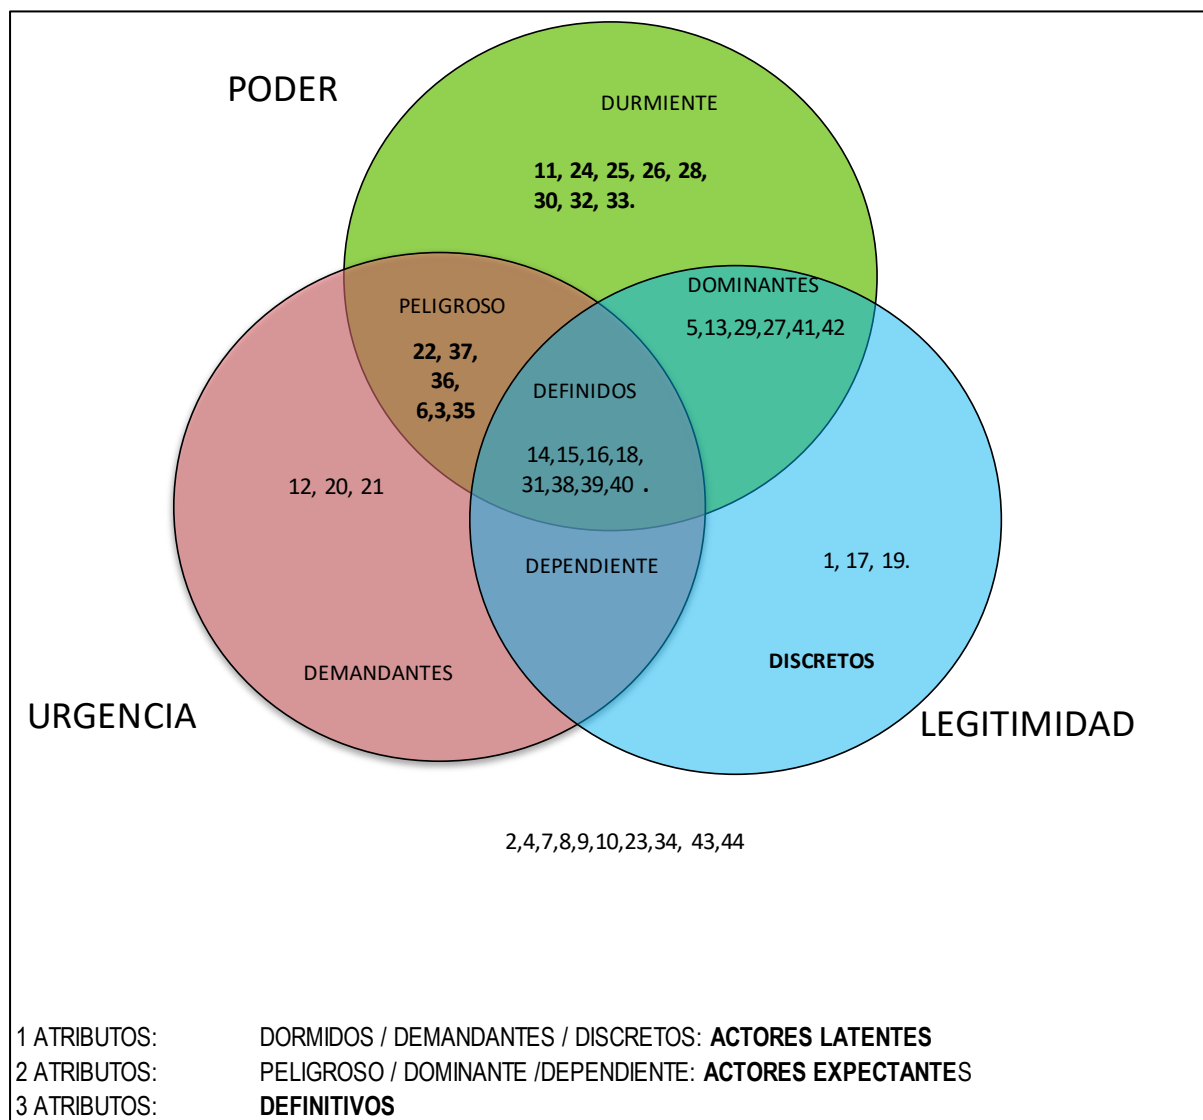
PODER

DURMIENTE

11, 24, 25, 26, 28, 30, 32, 33.

DOMINANTES

5,13,29,27,41,42

PELIGROSO

22, 37, 36, 6,3,35

DEFINIDOS

14,15,16,18, 31,38,39,40 .

12, 20, 21

DEPENDIENTE

1, 17, 19.

DEMANDANTES

DISCRETOS

URGENCIA

LEGITIMIDAD

2,4,7,8,9,10,23,34, 43,44

1 ATRIBUTOS: DORMIDOS / DEMANDANTES / DISCRETOS: **ACTORES LATENTES**
2 ATRIBUTOS: PELIGROSO / DOMINANTE /DEPENDIENTE: **ACTORES EXPECTANTE**S
3 ATRIBUTOS: **DEFINITIVOS**